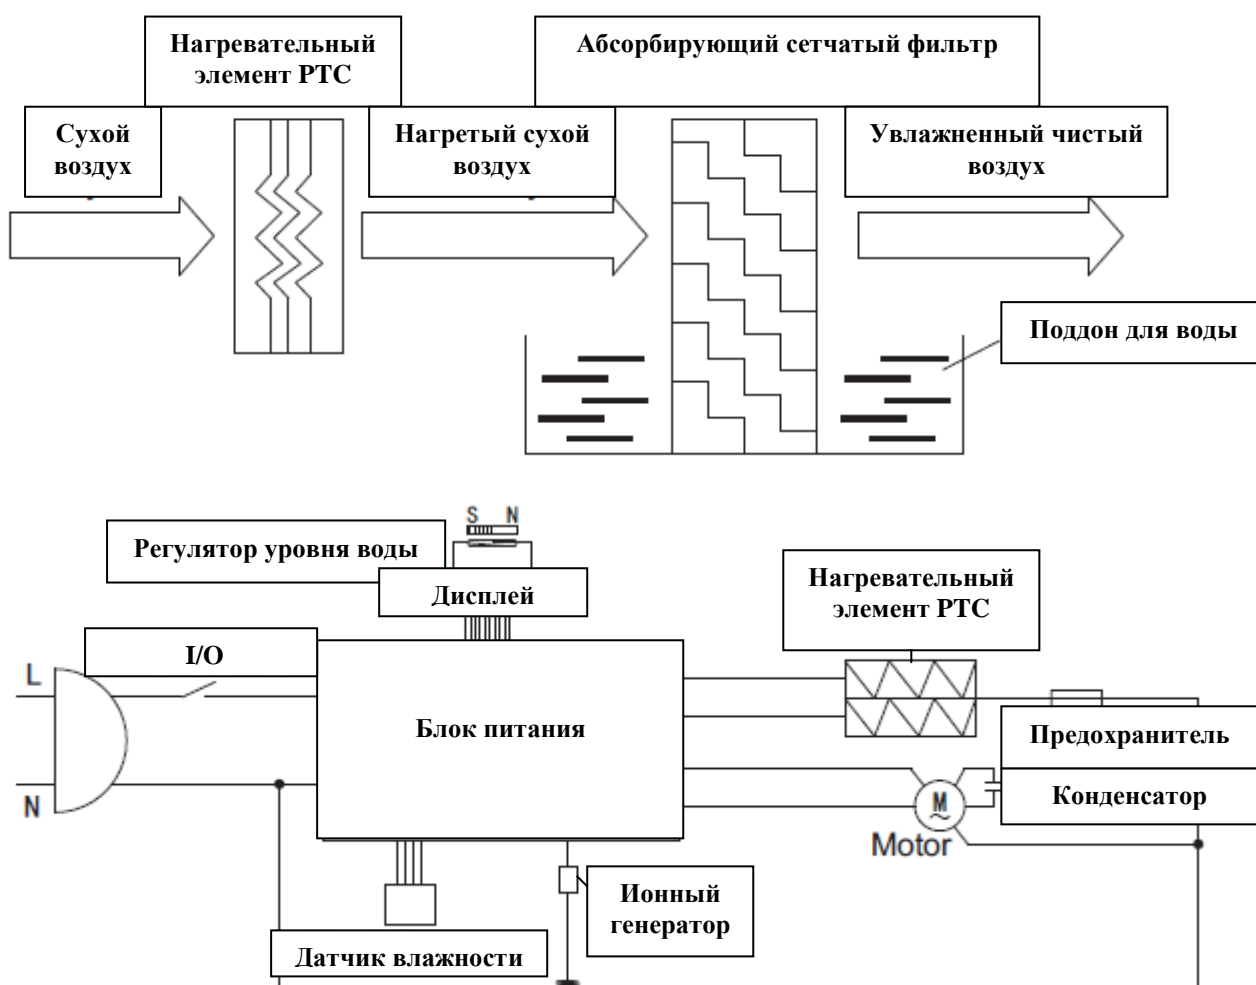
Нагревательный элемент PTC

Абсорбирующий сетчатый фильтр

Сухой воздух

Нагретый сухой воздух

Увлажненный чистый воздух

Поддон для воды

S N

Регулятор уровня воды

Дисплей

Нагревательный элемент PTC

I/O

L

N

Блок питания

Предохранитель

Конденсатор

M

Motor

Ионный генератор

Датчик влажности